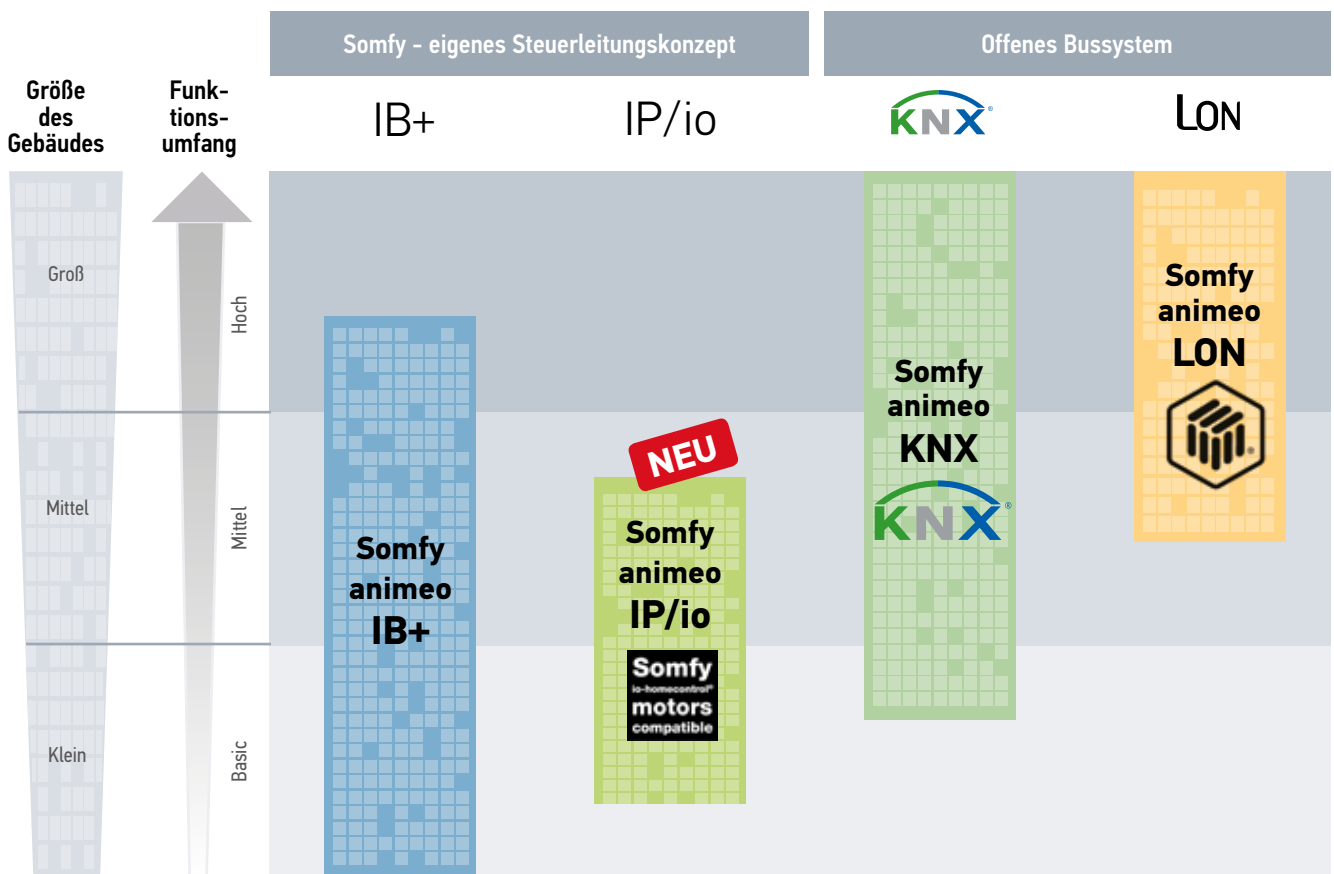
Somfy - eigenes Steuerleitungkonzept

Offenes Bussystem

Größe des Gebäudes

Funktionsumfang

IB+

IP/io

KNX

LON

Groß

Mittel

Klein

Hoch

Mittel

Basic

Somfy animeo IB+

NEU

Somfy animeo IP/io

Somfy io-homecontrol® motors compatible

Somfy animeo KNX

KNX

Somfy animeo LON